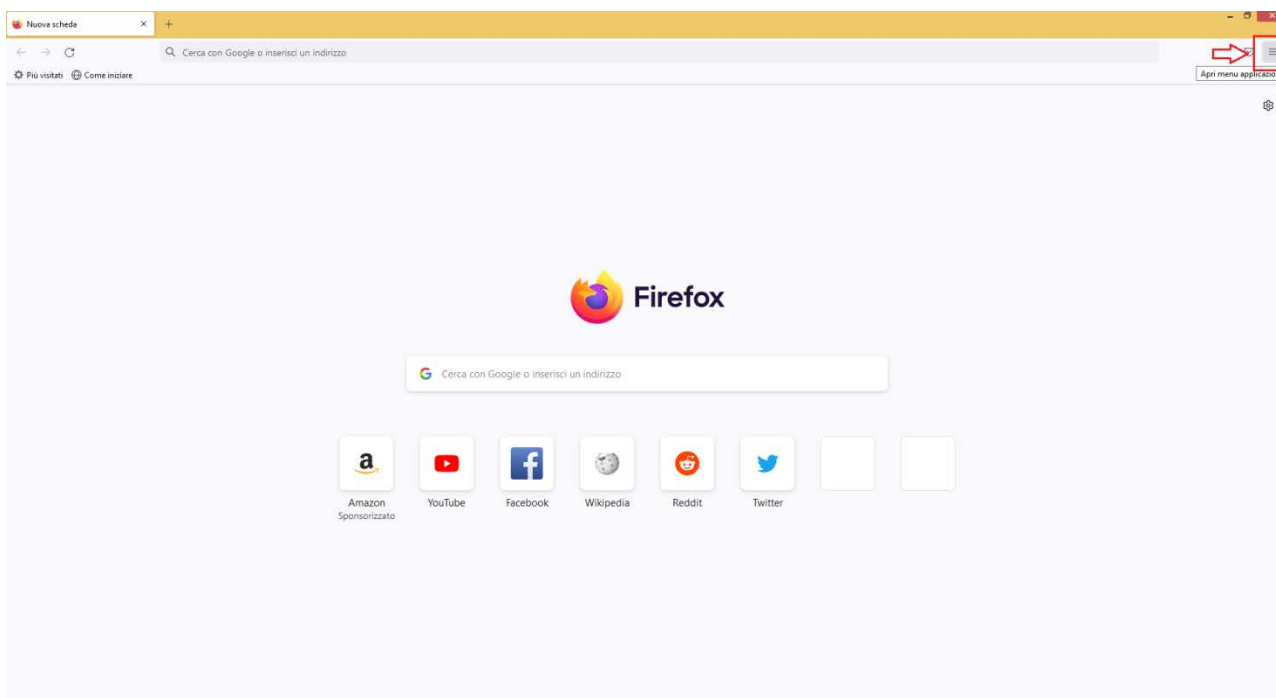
Nuova scheda ×

Cerca con Google o inserisci un indirizzo

Più visitati Come iniziare

Apri menu applicazio

Firefox

Cerca con Google o inserisci un indirizzo

Amazon
Sponsorizzato

YouTube

Facebook

Wikipedia

Reddit

Twitter